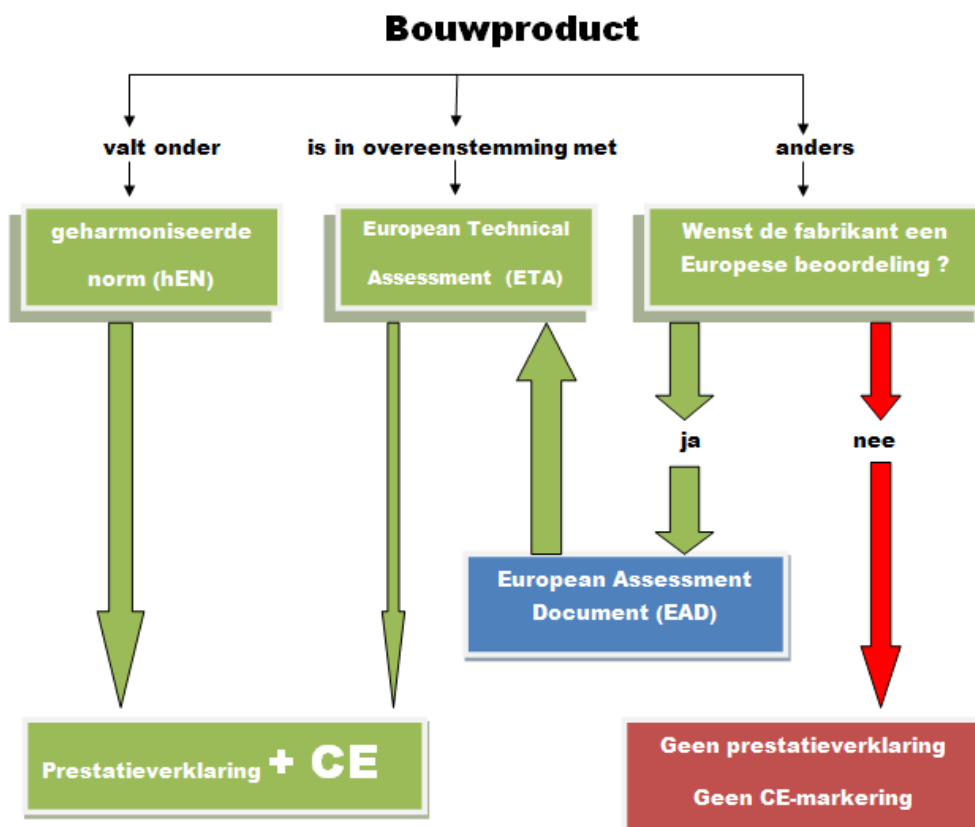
Bouwproduct

valt onder

is in overeenstemming met

anders

geharmoniseerde norm (hEN)

European Technical Assessment (ETA)

Wenst de fabrikant een Europese beoordeling ?

ja

nee

European Assessment Document (EAD)

Prestatieverklaring + CE

Geen prestatieverklaring

Geen CE-markering